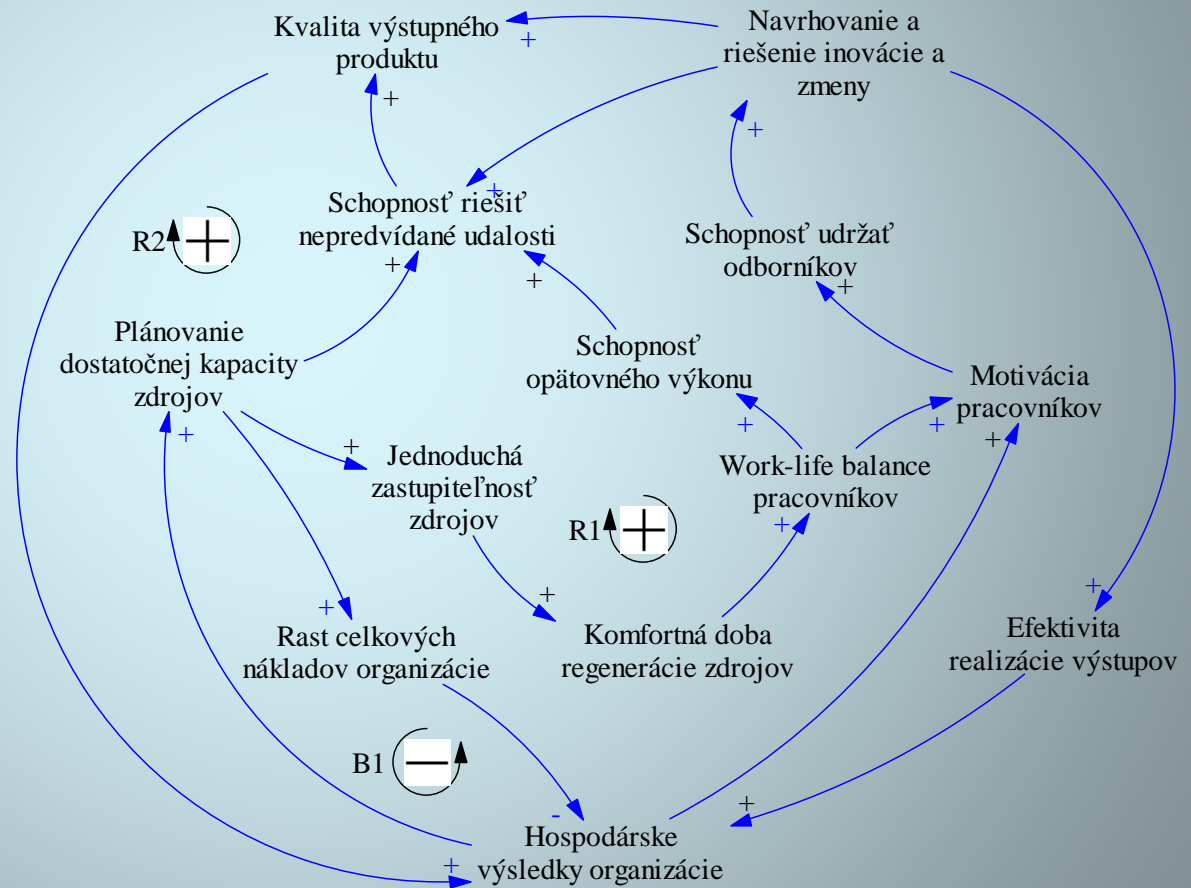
Kvalita výstupného produktu

+

Navrhovanie a riešenie inovácie a zmeny

+

+

Schopnosť riešiť nepredvídané udalosti

+

R2 +

Schopnosť udržať odborníkov

+

+

Plánovanie dostatočnej kapacity zdrojov

+

Schopnosť opätovného výkonu

Motivácia pracovníkov

+

+

+

+

Jednoduchá zastupiteľnosť zdrojov

Work-life balance pracovníkov

R1 +

+

+

+

+

Rast celkových nákladov organizácie

Komfortná doba regenerácie zdrojov

Efektivita realizácie výstupov

B1 —

+

-

Hospodárske výsledky organizácie

+